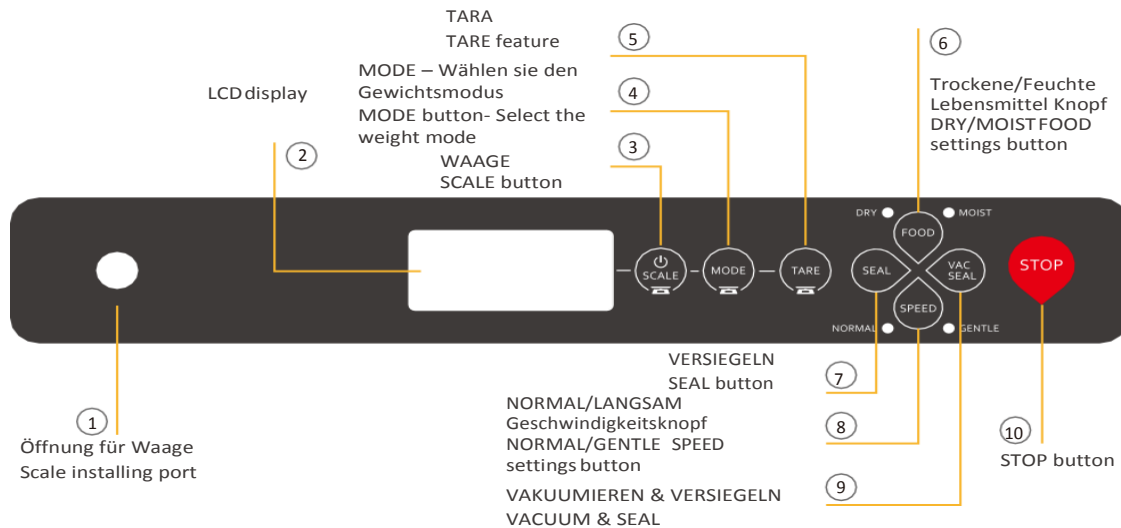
TARA
TARE feature
5

6
Trockene/Feuchte Lebensmittel Knopf
DRY/MOIST FOOD settings button

MODE – Wählen sie den Gewichtsmodus
MODE button- Select the weight mode
4

LCD display

2

WAAGE
SCALE button
3

DRY MOIST
FOOD
SCALE MODE TARE SEAL VAC SEAL STOP
SPEED
NORMAL GENTLE

VERSIEGELN
SEAL button
7

NORMAL/LANGSAM Geschwindigkeitsknopf
NORMAL/GENTLE SPEED settings button
8

1
Öffnung für Waage
Scale installing port

10
STOP button

VAKUUMIEREN & VERSIEGELN
VACUUM & SEAL
9